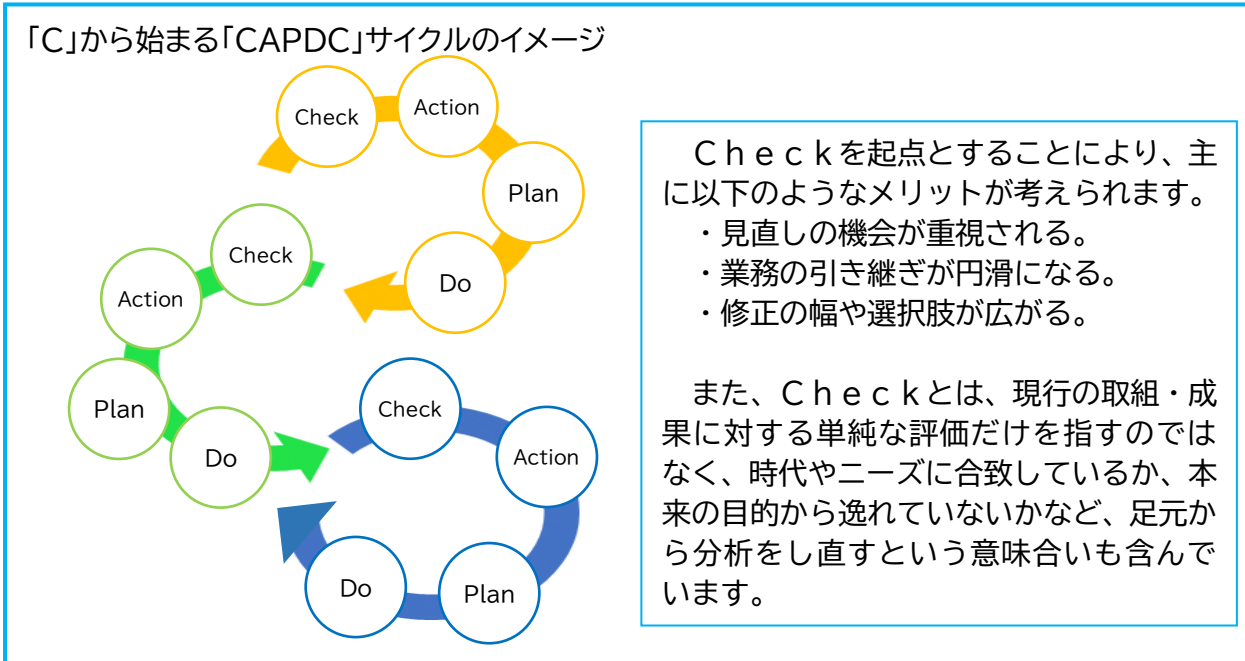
「C」から始まる「CAPDC」サイクルのイメージ

Check
Action
Plan
Do

Check
Action
Plan
Do

Check
Action
Plan
Do

Ｃｈｅｃｋを起点とすることにより、主に以下のようなメリットが考えられます。
・見直しの機会が重視される。
・業務の引き継ぎが円滑になる。
・修正の幅や選択肢が広がる。

また、Ｃｈｅｃｋとは、現行の取組・成果に対する単純な評価だけを指すのではなく、時代やニーズに合致しているか、本来の目的から逸れていないかなど、足元から分析をし直すという意味合いも含んでいます。